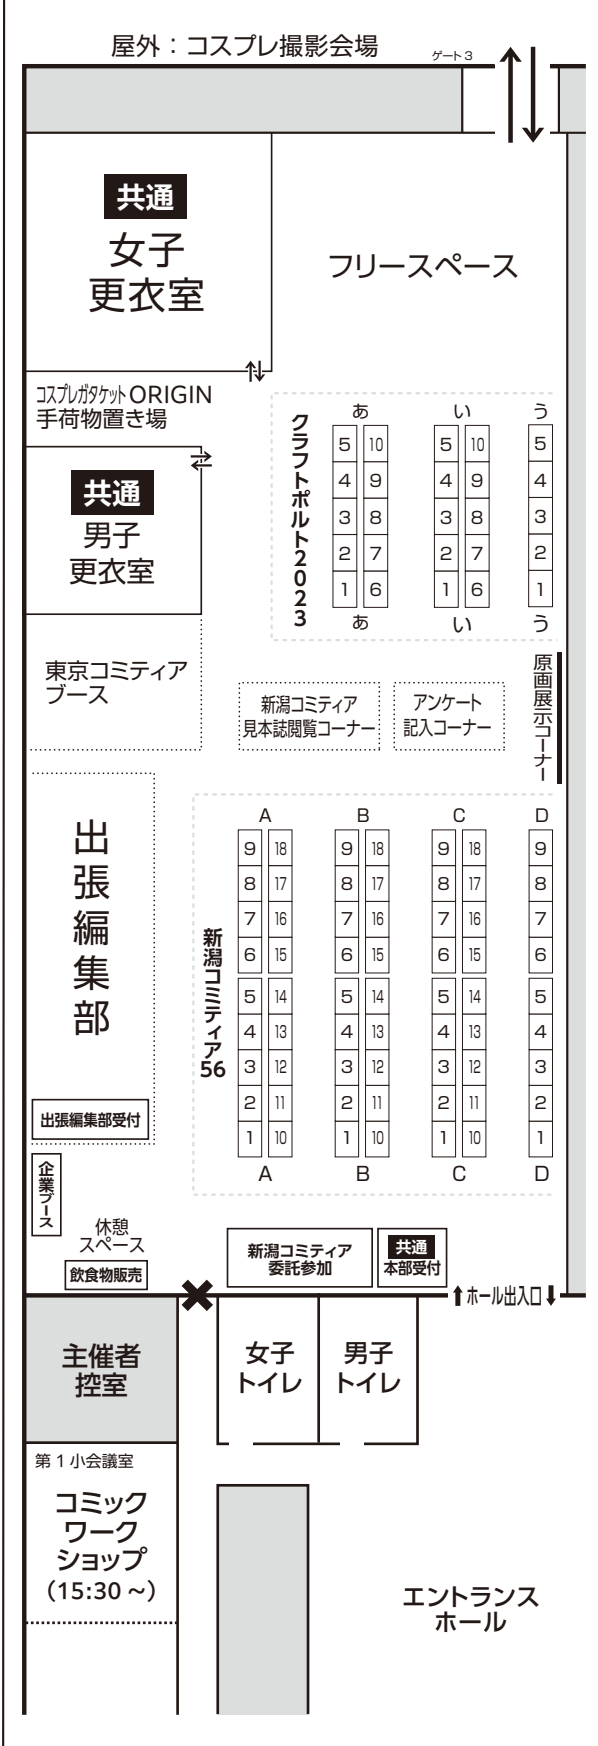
屋外：コスプレ撮影会場

ゲート3

共通
女子
更衣室

フリースペース

コスプレガタケットORIGIN
手荷物置き場

共通
男子
更衣室

クラフトポルト2023

あ
5 10
4 9
3 8
2 7
1 6
あ

い
5 10
4 9
3 8
2 7
1 6
い

う
5
4
3
2
1
う

東京コミティア
ブース

新潟コミティア
見本誌閲覧コーナー

アンケート
記入コーナー

原画展示コーナー

出張編集部

新潟コミティア56

A
9 18
8 17
7 16
6 15
5 14
4 13
3 12
2 11
1 10
A

B
9 18
8 17
7 16
6 15
5 14
4 13
3 12
2 11
1 10
B

C
9 18
8 17
7 16
6 15
5 14
4 13
3 12
2 11
1 10
C

D
9
8
7
6
5
4
3
2
1
D

出張編集部受付

企業ブース

休憩
スペース

飲食物販売

新潟コミティア
委託参加

共通
本部受付

ホール出入口

主催者
控室

女子
トイレ

男子
トイレ

第1小会議室
コミック
ワーク
ショップ
(15:30 ~)

エントランス
ホール